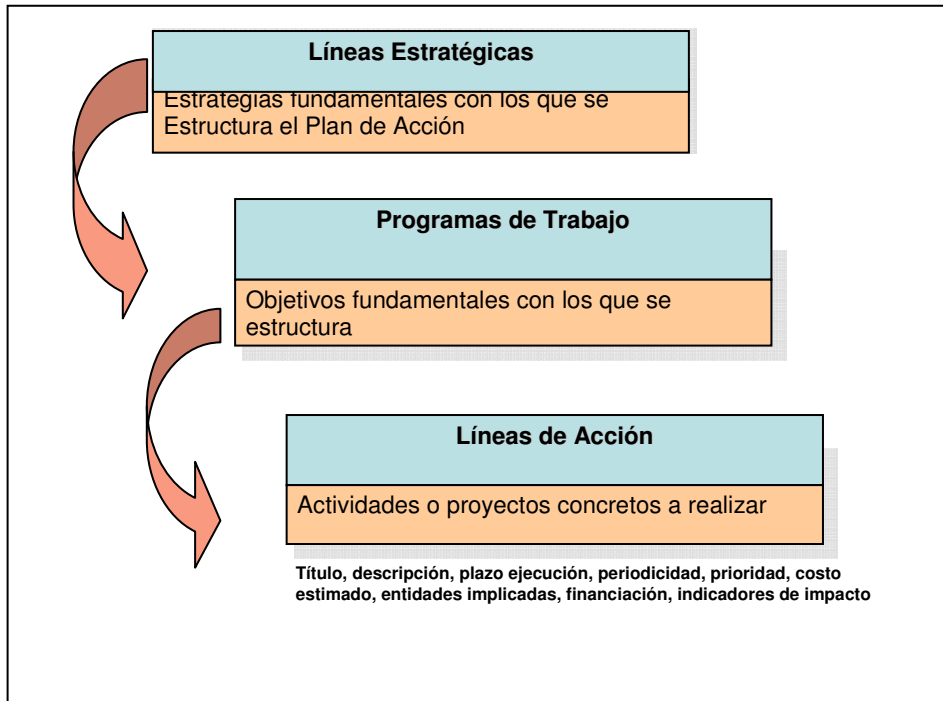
Líneas Estratégicas

Estrategias fundamentales con los que se Estructura el Plan de Acción

Programas de Trabajo

Objetivos fundamentales con los que se estructura

Líneas de Acción

Actividades o proyectos concretos a realizar

Título, descripción, plazo ejecución, periodicidad, prioridad, costo estimado, entidades implicadas, financiación, indicadores de impacto